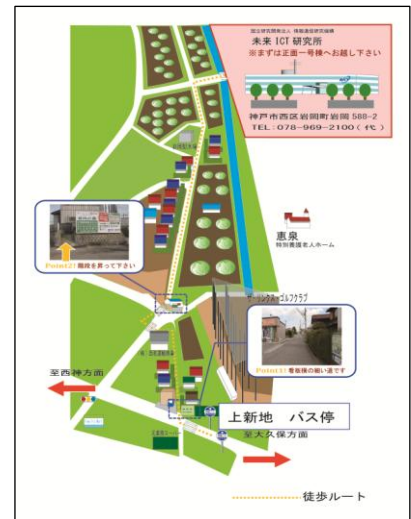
国立研究開発法人 情報通信研究機構
未来 ICT 研究所
※まずは正面一号棟へお越し下さい
神戸市西区岩岡町岩岡 588-2
TEL：078-969-2100（代）

恵泉
特別養護老人ホーム

Point2! 階段を昇って下さい

Point1! 看板横の細い道です

至西神方面

上新地　バス停

至大久保方面

徒歩ルート